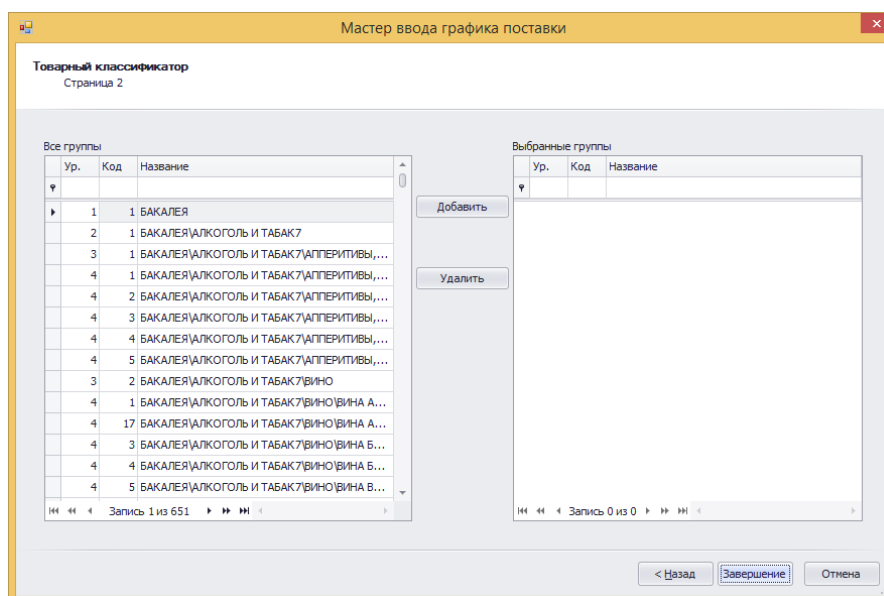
Мастер ввода графика поставки

Товарный классификатор
Страница 2

Все группы

| Ур. | Код | Название |
|---|---|---|
| 1 | 1 | БАКАЛЕЯ |
| 2 | 1 | БАКАЛЕЯ\АЛКОГОЛЬ И ТАБАК7 |
| 3 | 1 | БАКАЛЕЯ\АЛКОГОЛЬ И ТАБАК7\АППЕРИТИВЫ,... |
| 4 | 1 | БАКАЛЕЯ\АЛКОГОЛЬ И ТАБАК7\АППЕРИТИВЫ,... |
| 4 | 2 | БАКАЛЕЯ\АЛКОГОЛЬ И ТАБАК7\АППЕРИТИВЫ,... |
| 4 | 3 | БАКАЛЕЯ\АЛКОГОЛЬ И ТАБАК7\АППЕРИТИВЫ,... |
| 4 | 4 | БАКАЛЕЯ\АЛКОГОЛЬ И ТАБАК7\АППЕРИТИВЫ,... |
| 4 | 5 | БАКАЛЕЯ\АЛКОГОЛЬ И ТАБАК7\АППЕРИТИВЫ,... |
| 3 | 2 | БАКАЛЕЯ\АЛКОГОЛЬ И ТАБАК7\ВИНО |
| 4 | 1 | БАКАЛЕЯ\АЛКОГОЛЬ И ТАБАК7\ВИНО\ВИНА А... |
| 4 | 17 | БАКАЛЕЯ\АЛКОГОЛЬ И ТАБАК7\ВИНО\ВИНА А... |
| 4 | 3 | БАКАЛЕЯ\АЛКОГОЛЬ И ТАБАК7\ВИНО\ВИНА Б... |
| 4 | 4 | БАКАЛЕЯ\АЛКОГОЛЬ И ТАБАК7\ВИНО\ВИНА Б... |
| 4 | 5 | БАКАЛЕЯ\АЛКОГОЛЬ И ТАБАК7\ВИНО\ВИНА В... |

Запись 1 из 651

Добавить
Удалить

Выбранные группы

| Ур. | Код | Название |
|---|---|---|

Запись 0 из 0

< Назад
Завершение
Отмена